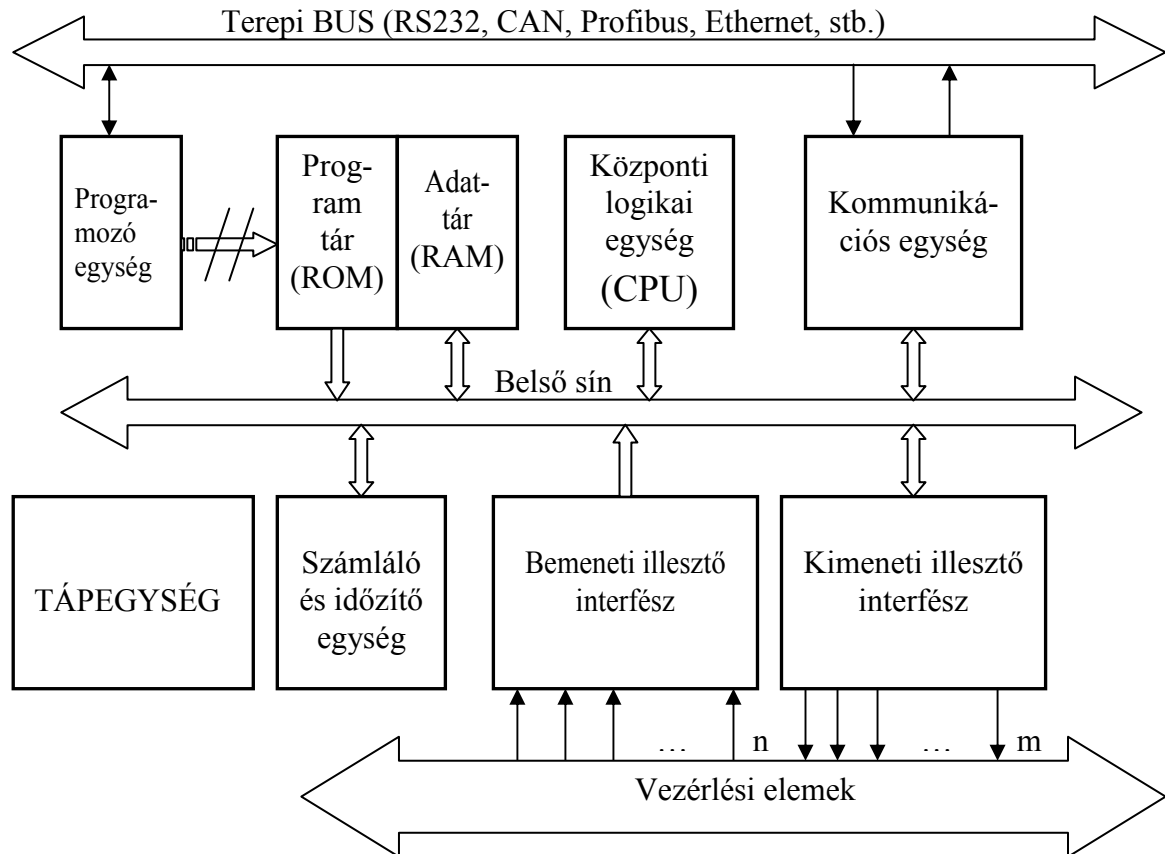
Terepi BUS (RS232, CAN, Profibus, Ethernet, stb.)

Programozó egység

Program tár (ROM)

Adattár (RAM)

Központi logikai egység (CPU)

Kommunikációs egység

Belső sín

TÁPEGYSÉG

Számláló és időzítő egység

Bemeneti illesztő interfész

Kimeneti illesztő interfész

… n

… m

Vezérlési elemek